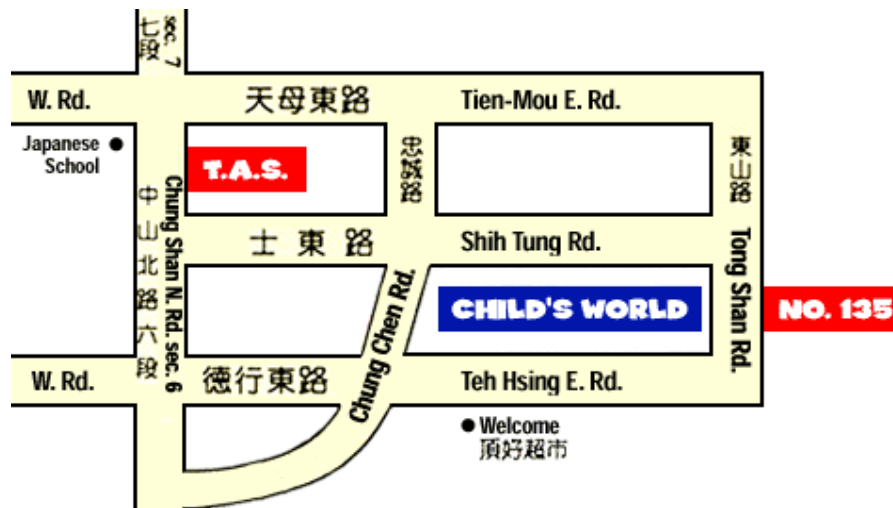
sec. 7
七段

W. Rd.

天母東路

Tien-Mou E. Rd.

Japanese School

T.A.S.

忠誠路

東山路

Chung Shan N. Rd. sec. 6

中山北路六段

士東路

Shih Tung Rd.

Tong Shan Rd.

Chung Chen Rd.

CHILD'S WORLD

NO. 135

W. Rd.

德行東路

Teh Hsing E. Rd.

Welcome
頂好超市